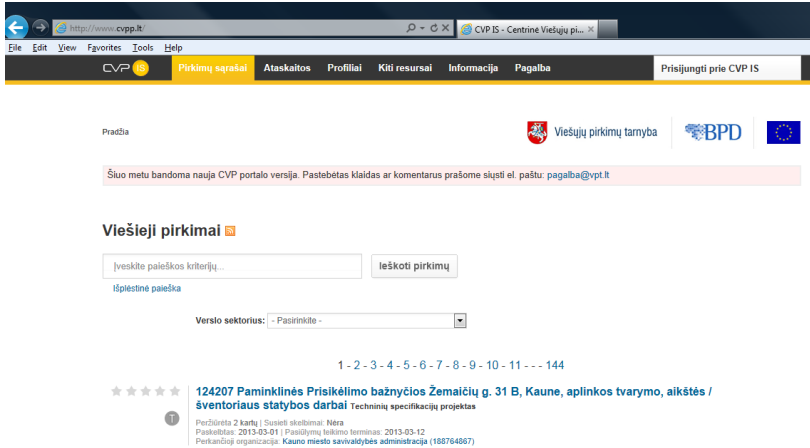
http://www.cvpp.lt/

CVP IS - Centrinė Viešųjų pi...

File Edit View Favorites Tools Help

CVP IS Pirkimų sąrašai Ataskaitos Profiliai Kiti resursai Informacija Pagalba

Prisijungti prie CVP IS

Pradžia

Viešųjų pirkimų tarnyba

BPD

Šiuo metu bandoma nauja CVP portalo versija. Pastebėtas klaidas ar komentarus prašome siųsti el. paštu: pagalba@vpt.lt

Viešieji pirkimai

Įveskite paieškos kriterijų...

Ieškoti pirkimų

Išplėstinė paieška

Verslo sektorius: - Pasirinkite -

1 - 2 - 3 - 4 - 5 - 6 - 7 - 8 - 9 - 10 - 11 - - - 144

124207 Paminklinės Prisikėlimo bažnyčios Žemaičių g. 31 B, Kaune, aplinkos tvarymo, aikštės / šventoriaus statybos darbai Techninių specifikacijų projektas

T

Peržiūrėta 2 kartų | Susieti skelbimai: Nėra
Paskelbtas: 2013-03-01 | Pasiūlymų teikimo terminas: 2013-03-12
Perkančioji organizacija: Kauno miesto savivaldybės administracija (188764867)